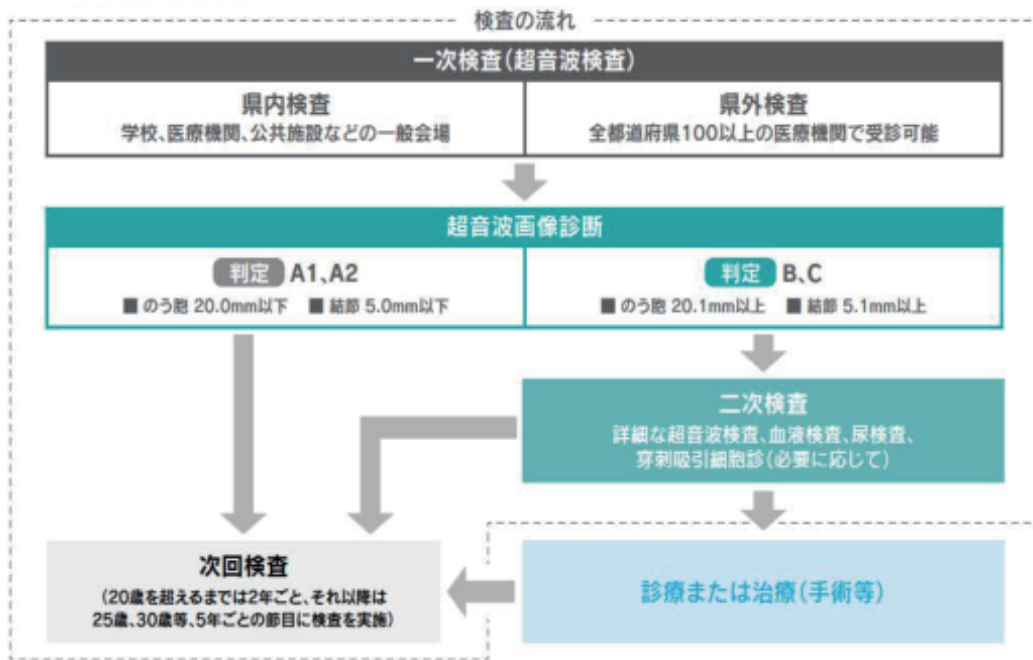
検査の流れ

一次検査(超音波検査)

県内検査
学校、医療機関、公共施設などの一般会場

県外検査
全都道府県100以上の医療機関で受診可能

超音波画像診断

判定 A1、A2
■ のう胞 20.0mm以下 ■ 結節 5.0mm以下

判定 B、C
■ のう胞 20.1mm以上 ■ 結節 5.1mm以上

二次検査
詳細な超音波検査、血液検査、尿検査、穿刺吸引細胞診(必要に応じて)

次回検査
(20歳を超えるまでは2年ごと、それ以降は25歳、30歳等、5年ごとの節目に検査を実施)

診療または治療(手術等)